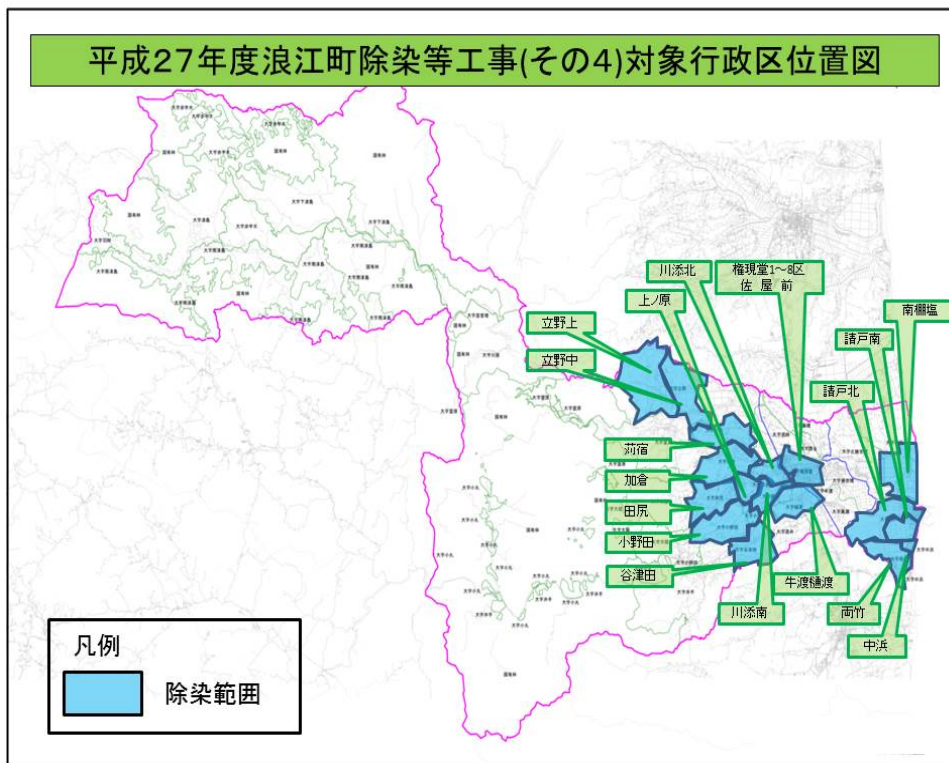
平成27年度浪江町除染等工事(その4)対象行政区位置図

川添北

権現堂1~8区
佐 屋 前

上ノ原

立野上

立野中

苅宿

加倉

田尻

小野田

谷津田

川添南

牛渡樋渡

南棚塩

請戸南

請戸北

両竹

中浜

凡例

除染範囲